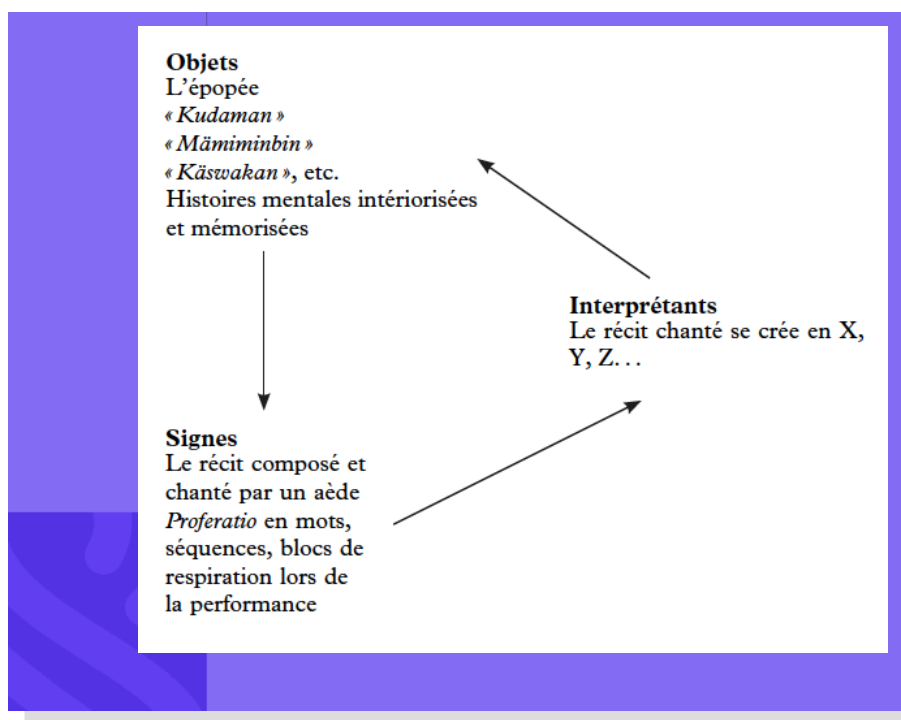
**Objets**
L'épopée
« *Kudaman* »
« *Mämiminbin* »
« *Käswakan* », etc.
Histoires mentales intériorisées et mémorisées

**Interprétants**
Le récit chanté se crée en X, Y, Z. . .

**Signes**
Le récit composé et chanté par un aède *Proferatio* en mots, séquences, blocs de respiration lors de la performance